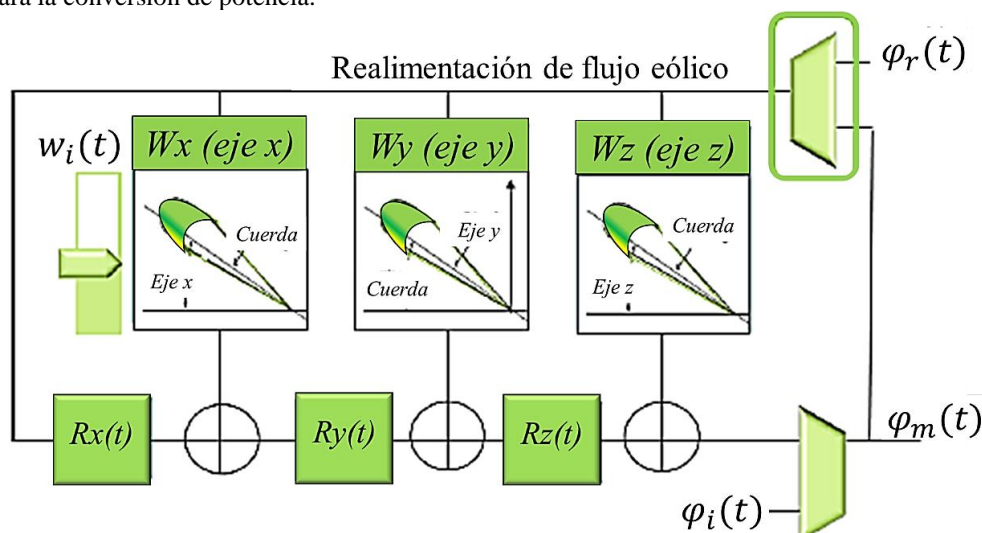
ara la conversión de potencia.

Realimentación de flujo eólico

$\varphi_r(t)$

$w_i(t)$

Wx (eje x)

Cuerda

Eje x

Wy (eje y)

Eje y

Cuerda

Wz (eje z)

Cuerda

Eje z

Rx(t)

Ry(t)

Rz(t)

$\varphi_m(t)$

$\varphi_i(t)$